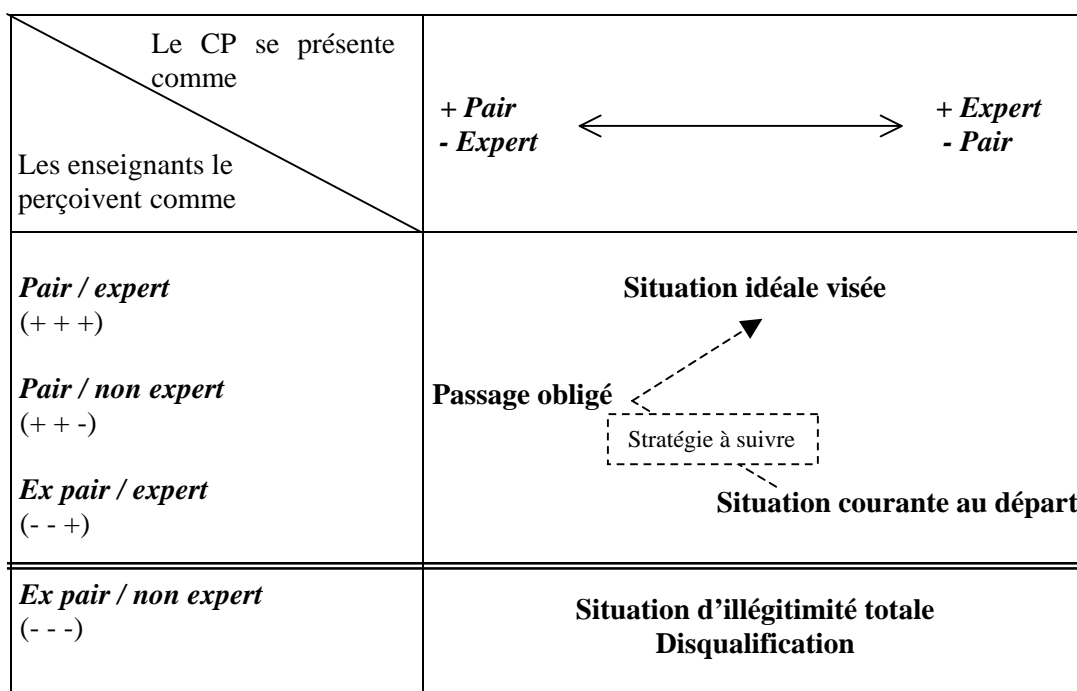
| Le CP se présente comme / Les enseignants le perçoivent comme | + Pair - Expert ⟷ + Expert - Pair |
|---|---|
| Pair / expert (+ + +) Pair / non expert (+ + -) Ex pair / expert (- - +) | Situation idéale visée Passage obligé Stratégie à suivre Situation courante au départ |
| Ex pair / non expert (- - -) | Situation d'illégitimité totale Disqualification |